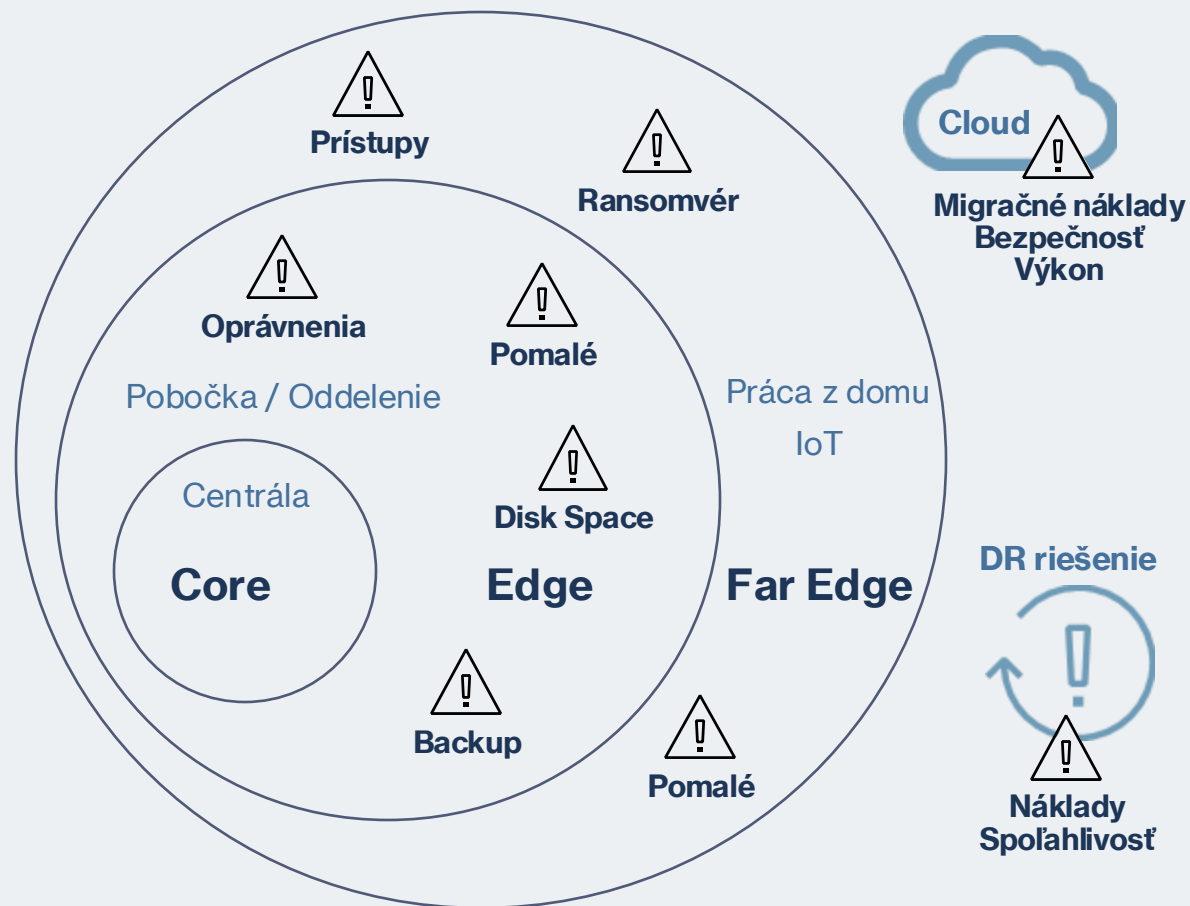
Prístupy

Ransomvér

Cloud

Migračné náklady
Bezpečnosť
Výkon

Oprávnenia

Pomalé

Pobočka / Oddelenie

Práca z domu
IoT

Centrála

Disk Space

DR riešenie

Core

Edge

Far Edge

Backup

Pomalé

Náklady
Spoľahlivosť